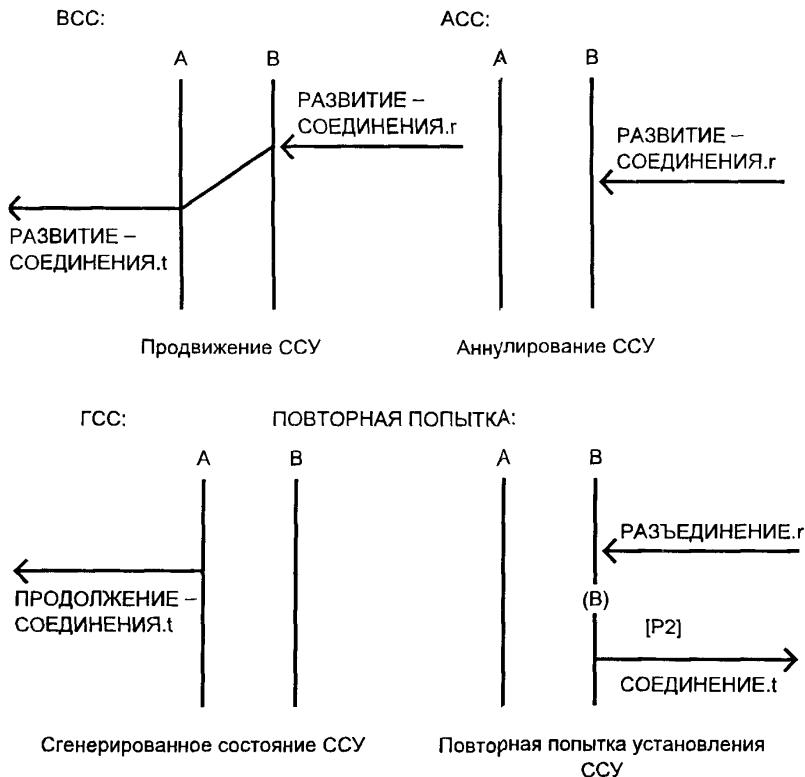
BCC:

A B

РАЗВИТИЕ – СОЕДИНЕНИЯ.r

РАЗВИТИЕ – СОЕДИНЕНИЯ.t

Продвижение ССУ

ACC:

A B

РАЗВИТИЕ – СОЕДИНЕНИЯ.r

Аннулирование ССУ

ГСС:

A B

ПРОДОЛЖЕНИЕ – СОЕДИНЕНИЯ.t

Сгенерированное состояние ССУ

ПОВТОРНАЯ ПОПЫТКА:

A B

РАЗЪЕДИНЕНИЕ.r

(B)

[P2]

СОЕДИНЕНИЕ.t

Повторная попытка установления ССУ